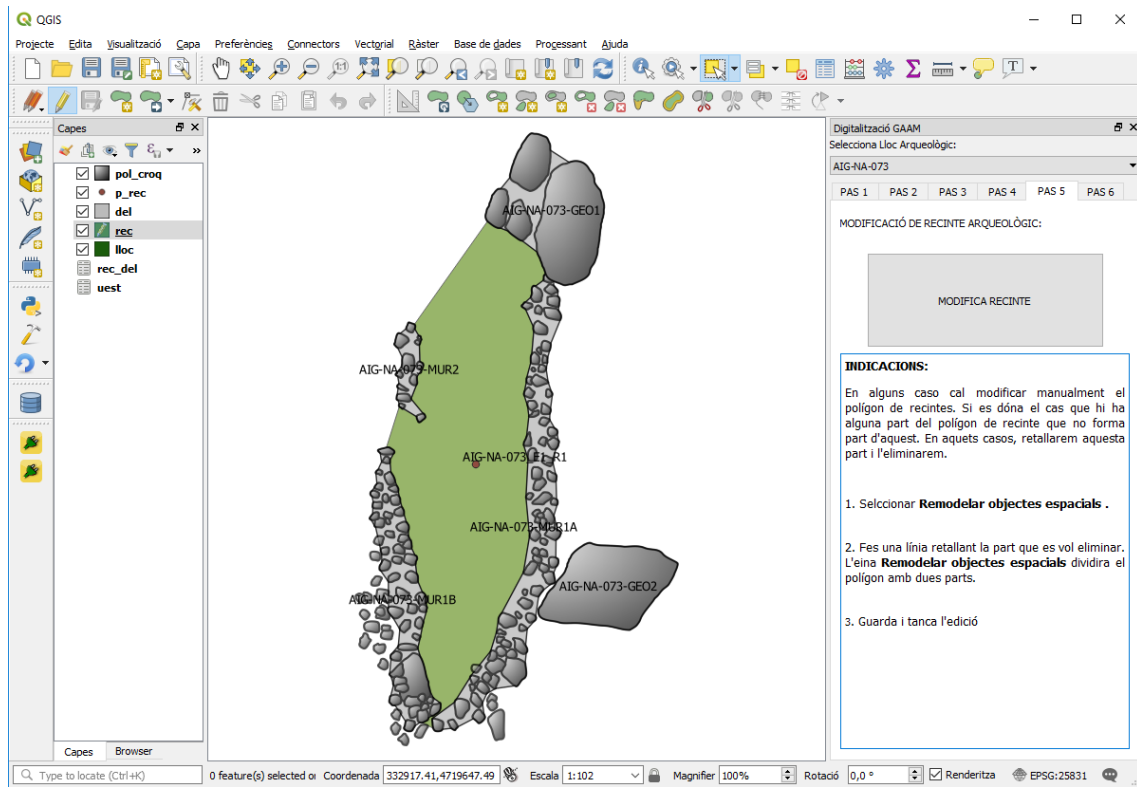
QGIS

Projecte Edita Visualització Capa Preferències Connectors Vectorial Ràster Base de dades Processant Ajuda

Capes

pol_croq
p_rec
del
rec
lloc
rec_del
uest

Capes Browser

AIG-NA-073-GEO1
AIG-NA-073-MUR2
AIG-NA-073_E1_R1
AIG-NA-073-MUR1A
AIG-NA-073-GEO2
AIG-NA-073-MUR1B

Digitalització GAAM
Selecciona Lloc Arqueològic:
AIG-NA-073
PAS 1 PAS 2 PAS 3 PAS 4 PAS 5 PAS 6

MODIFICACIÓ DE RECINTE ARQUEOLÒGIC:

MODIFICA RECINTE

INDICACIONS:

En alguns caso cal modificar manualment el polígon de recintes. Si es dóna el cas que hi ha alguna part del polígon de recinte que no forma part d'aquest. En aquets casos, retallarem aquesta part i l'eliminarem.

1. Seleccionar Remodelar objectes espacials .

2. Fes una línia retallant la part que es vol eliminar. L'eina Remodelar objectes espacials dividira el polígon amb dues parts.

3. Guarda i tanca l'edició

Type to locate (Ctrl+K) 0 feature(s) selected o Coordenada 332917.41,4719647.49 Escala 1:102 Magnifier 100% Rotació 0,0 ° Renderitza EPSG:25831